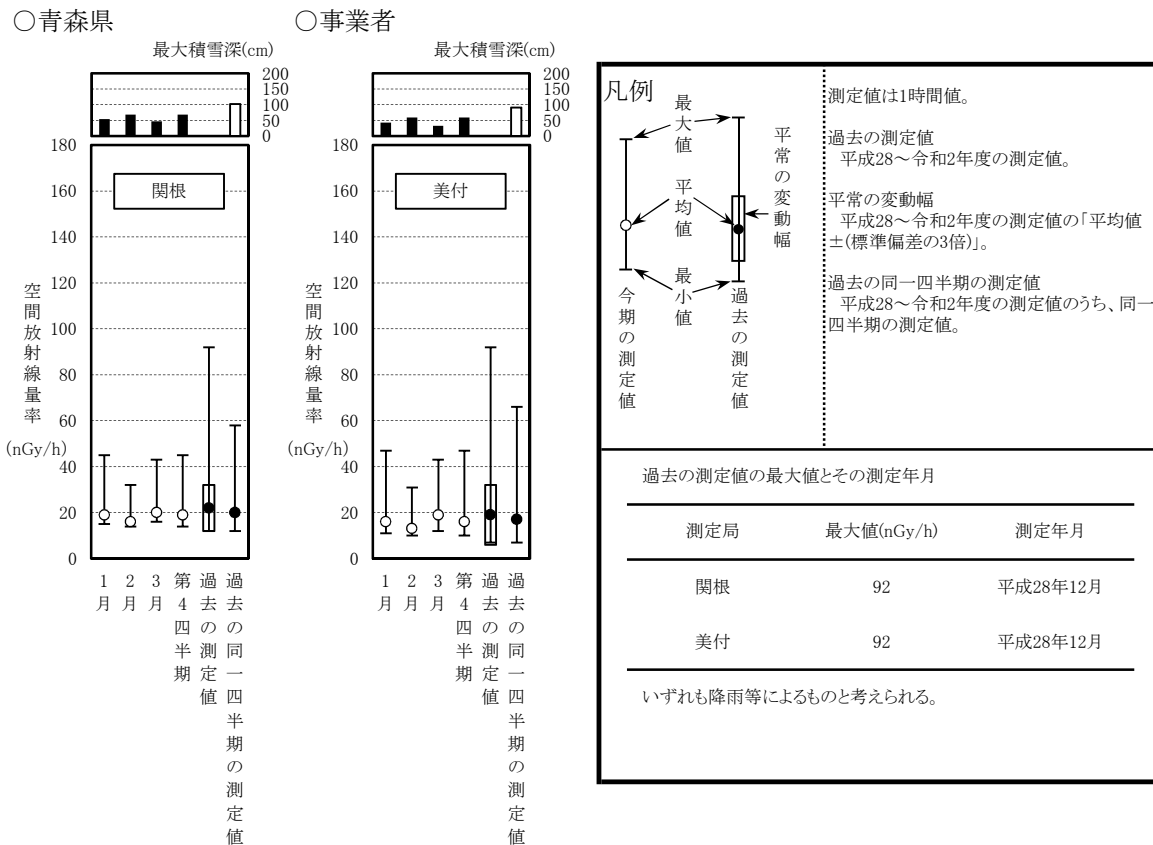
○青森県

最大積雪深(cm)

200
150
100
50
0

180
160
140
120
100
80
60
40
20
0

関根

空間放射線量率

(nGy/h)

1月　2月　3月　第4四半期　過去の測定値　過去の同一四半期の測定値

○事業者

最大積雪深(cm)

200
150
100
50
0

180
160
140
120
100
80
60
40
20
0

美付

空間放射線量率

(nGy/h)

1月　2月　3月　第4四半期　過去の測定値　過去の同一四半期の測定値

凡例

最大値

平均値

最小値

今期の測定値

平常の変動幅

過去の測定値

測定値は1時間値。

過去の測定値
平成28～令和2年度の測定値。

平常の変動幅
平成28～令和2年度の測定値の「平均値±(標準偏差の3倍)」。

過去の同一四半期の測定値
平成28～令和2年度の測定値のうち、同一四半期の測定値。

過去の測定値の最大値とその測定年月

| 測定局 | 最大値(nGy/h) | 測定年月 |
|---|---|---|
| 関根 | 92 | 平成28年12月 |
| 美付 | 92 | 平成28年12月 |

いずれも降雨等によるものと考えられる。